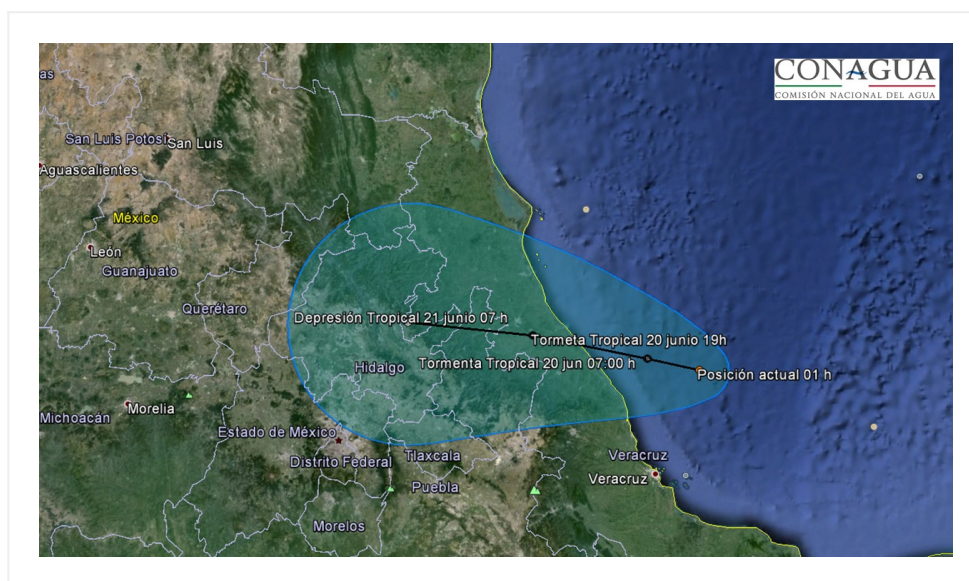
CONAGUA
COMISIÓN NACIONAL DEL AGUA

as
San Luis Potosí San Luis
Aguascalientes
México
León
Guanajuato
Querétaro
Depresión Tropical 21 junio 07 h
Tormeta Tropical 20 junio 19h
Tormenta Tropical 20 jun 07:00 h
Posición actual 01 h
Hidalgo
Michoacán
Morelia
Estado de México
Distrito Federal
Tlaxcala
Puebla
Morelos
Veracruz
Veracruz